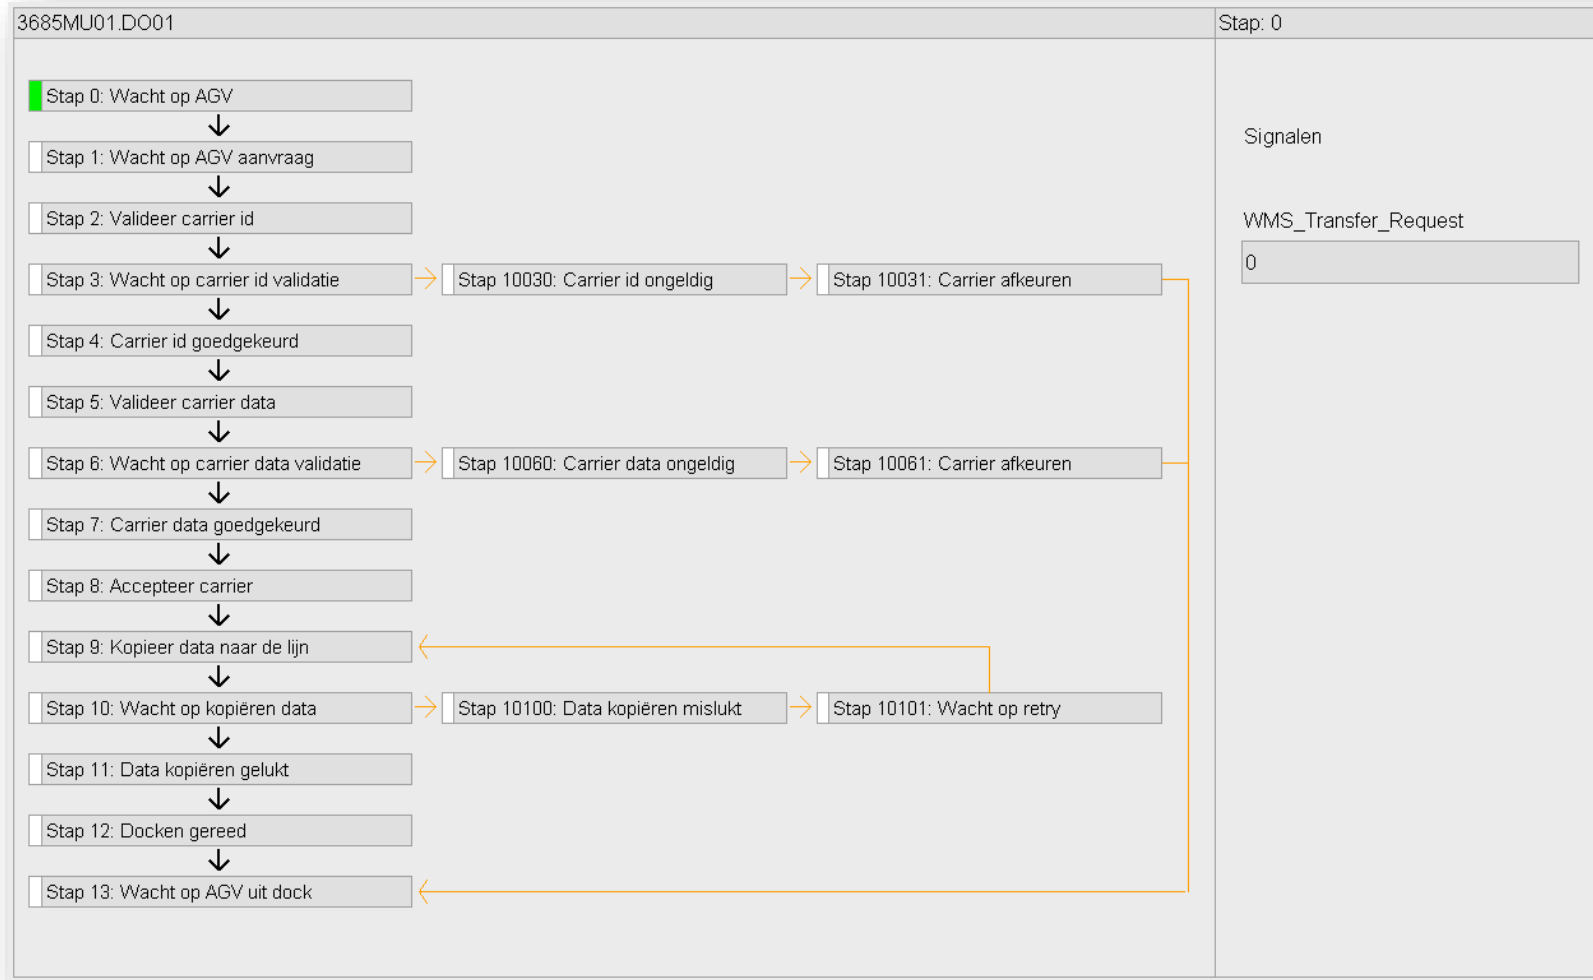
3685MU01.DO01

Stap: 0

Stap 0: Wacht op AGV

Stap 1: Wacht op AGV aanvraag

Stap 2: Valideer carrier id

Stap 3: Wacht op carrier id validatie

Stap 10030: Carrier id ongeldig

Stap 10031: Carrier afkeuren

Stap 4: Carrier id goedgekeurd

Stap 5: Valideer carrier data

Stap 6: Wacht op carrier data validatie

Stap 10060: Carrier data ongeldig

Stap 10061: Carrier afkeuren

Stap 7: Carrier data goedgekeurd

Stap 8: Accepteer carrier

Stap 9: Kopieer data naar de lijn

Stap 10: Wacht op kopiëren data

Stap 10100: Data kopiëren mislukt

Stap 10101: Wacht op retry

Stap 11: Data kopiëren gelukt

Stap 12: Docken gereed

Stap 13: Wacht op AGV uit dock

Signalen

WMS_Transfer_Request

0